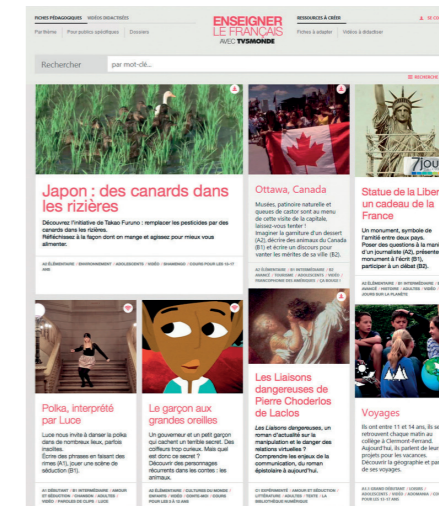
FICHES PÉDAGOGIQUES | VIDÉOS DIDACTISÉES
Par thème | Pour publics spécifiques | Dossiers

ENSEIGNER LE FRANÇAIS AVEC TV5MONDE

RESSOURCES À CRÉER
Fiches à adapter | Vidéos à didactiser

SE CO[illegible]

Rechercher
par mot-clé...

RECHERCHE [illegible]

Japon : des canards dans les rizières

Découvrez l'initiative de Takao Furuno : remplacez les pesticides par des canards dans les rizières. Réfléchissez à la façon dont on mange et agissez pour mieux vous alimenter.

A2 ÉLÉMENTAIRE / ENVIRONNEMENT / ADOLESCENTS / VIDÉO / SHAMBHU / COURS POUR LES 15-17 ANS

Ottawa, Canada

Musées, patrimoine naturel et queues de castor sont au menu de cette visite de la capitale, laissez-vous tenter ! Imaginer la garniture d'un dessert (A2), décrire des animaux du Canada (B1) et écrire un discours pour vanter les mérites de sa ville (B2).

A2 ÉLÉMENTAIRE / B1 INTERMÉDIAIRE / B2 AVANCÉ / TOURISME / ADULTES / VIDÉO / FRANCOPHONIE DES AMÉRIQUES / CA BOUGE !

Statue de la Liber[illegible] un cadeau de la France

Un monument, symbole de l'amitié entre deux pays. Poser des questions à la mani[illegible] d'un journaliste (A2), présente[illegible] monument à l'écrit (B1), participer à un débat (B2).

A2 ÉLÉMENTAIRE / B1 INTERMÉDIAIRE / B2 AVANCÉ / HISTOIRE / ADULTES / VIDÉO / 7 JOURS SUR LA PLANÈTE

Polka, interprété par Luce

Luce nous invite à danser la polka dans de nombreux lieux, parfois insolites. Écrire des phrases en faisant des rimes (A1), jouer une scène de séduction (B1).

A1 DÉBUTANT / B1 INTERMÉDIAIRE / AMOUR ET SÉDUCTION / CHANSON / ADULTES / VIDÉO / PAROLES DE CLIPS / LUCE

Le garçon aux grandes oreilles

Un gouverneur et un petit garçon qui cachent un terrible secret. Des coiffeurs trop curieux. Mais quel est donc ce secret ? Découvrir des personnages récurrents dans les contes : les animaux.

A2 ÉLÉMENTAIRE / CULTURE DU MONDE / ENFANTS / VIDÉO / CONTES-MOI / COURS POUR LES 8-12 ANS

Les Liaisons dangereuses de Pierre Choderlos de Laclos

Les Liaisons dangereuses, un roman d'actualité sur la manipulation et le danger des relations virtuelles ? Comprendre les enjeux de la communication, du roman épistolaire à aujourd'hui.

B1 INTERMÉDIAIRE / AMOUR ET SÉDUCTION / LITTÉRATURE / ADULTES / TEXTE / LA BIBLIOTHÈQUE NUMÉRIQUE

Voyages

Ils ont entre 11 et 14 ans, ils se retrouvent chaque matin au collège à Clermont-Ferrand. Aujourd'hui, ils parlent de leur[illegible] projets pour les vacances. Découvrir la géographie et par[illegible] de ses voyages.

A1.1 GRAND DÉBUTANT / LOISIRS / ADOLESCENTS / VIDÉO / ADOMANIA / COURS POUR LES 11-17 ANS